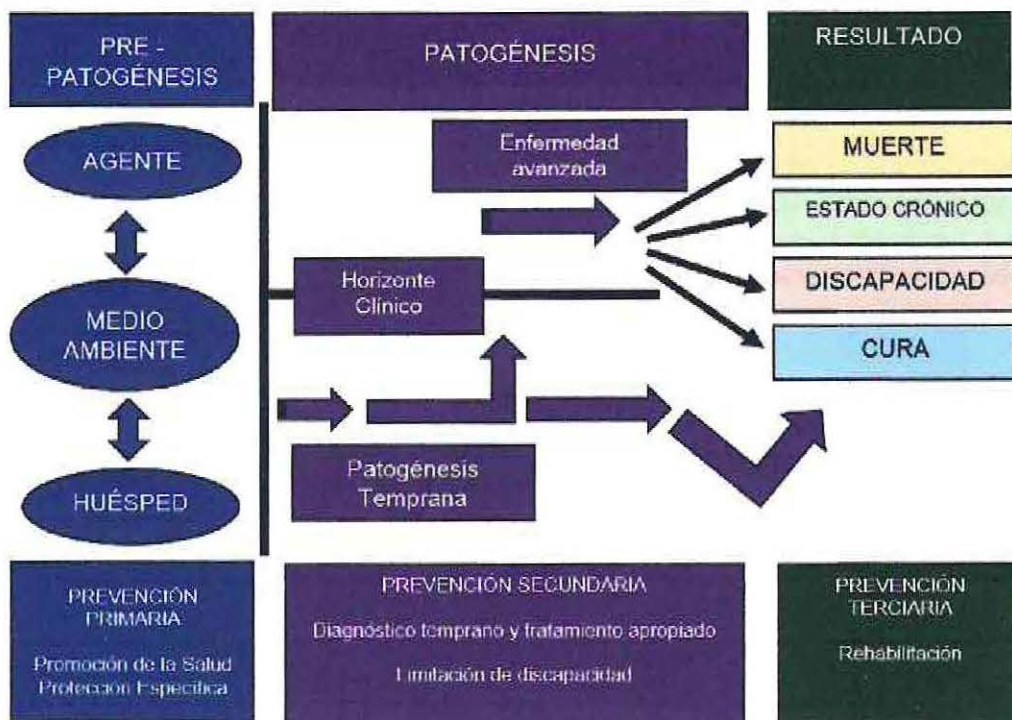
PRE - PATOGÉNESIS

PATOGÉNESIS

RESULTADO

AGENTE

MEDIO AMBIENTE

HUÉSPED

Enfermedad avanzada

Horizonte Clínico

Patogénesis Temprana

MUERTE

ESTADO CRÓNICO

DISCAPACIDAD

CURA

PREVENCIÓN PRIMARIA

Promoción de la Salud
Protección Específica

PREVENCIÓN SECUNDARIA

Diagnóstico temprano y tratamiento apropiado

Limitación de discapacidad

PREVENCIÓN TERCIARIA

Rehabilitación